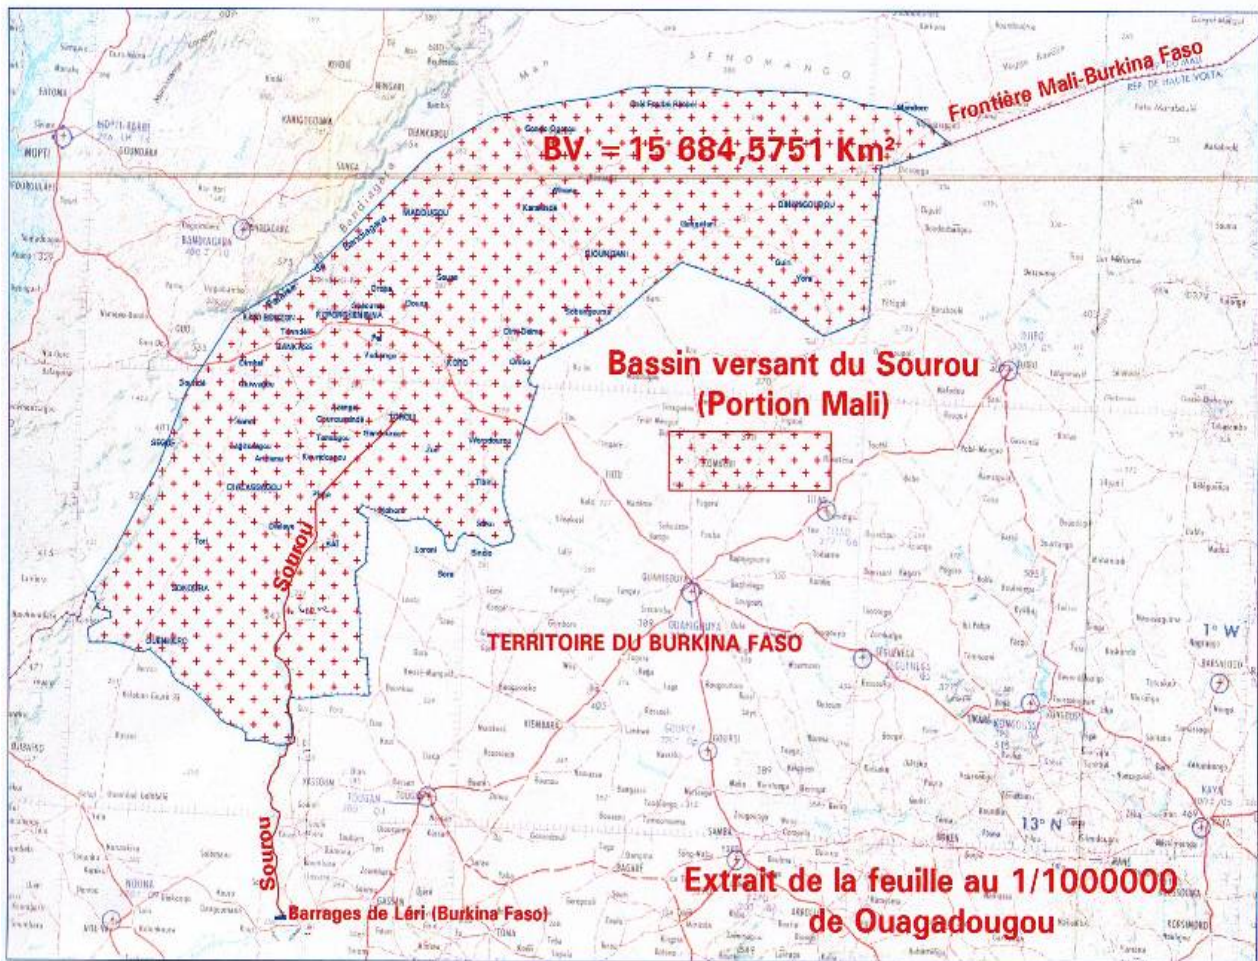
Frontière Mali-Burkina Faso

BV = 15 684,5751 Km²

SENOMANGO

MOPTI

BANDIAGARA

Bassin versant du Sourou (Portion Mali)

Sourou

TERRITOIRE DU BURKINA FASO

OUAHIGOUYA

1° W

13° N

TOUGAN

Sourou

Barrages de Léri (Burkina Faso)

Extrait de la feuille au 1/1000000 de Ouagadougou